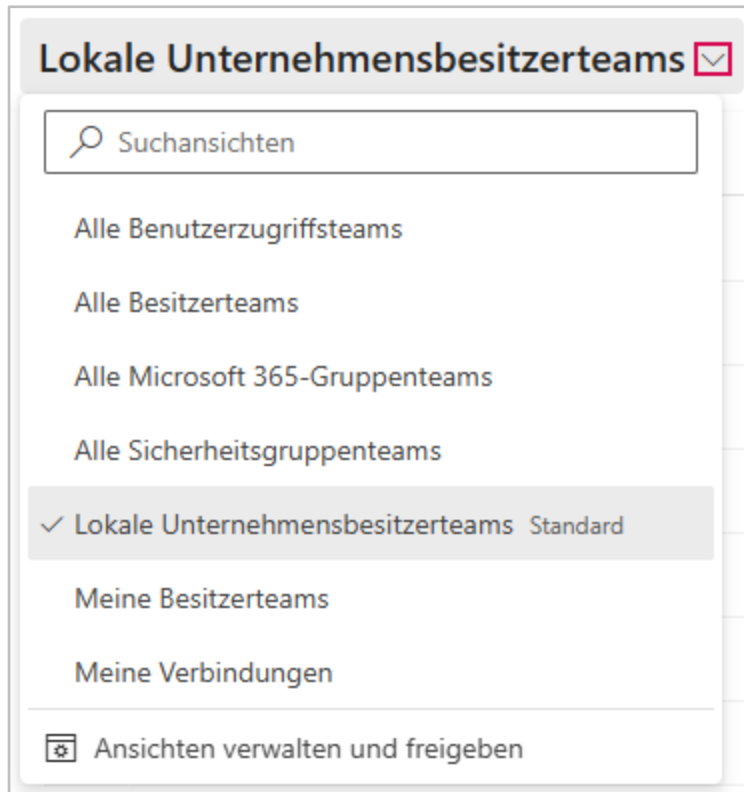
Lokale Unternehmensbesitzerteams

Suchansichten

Alle Benutzerzugriffsteams

Alle Besitzerteams

Alle Microsoft 365-Gruppenteams

Alle Sicherheitsgruppenteams

✓ Lokale Unternehmensbesitzerteams Standard

Meine Besitzerteams

Meine Verbindungen

Ansichten verwalten und freigeben